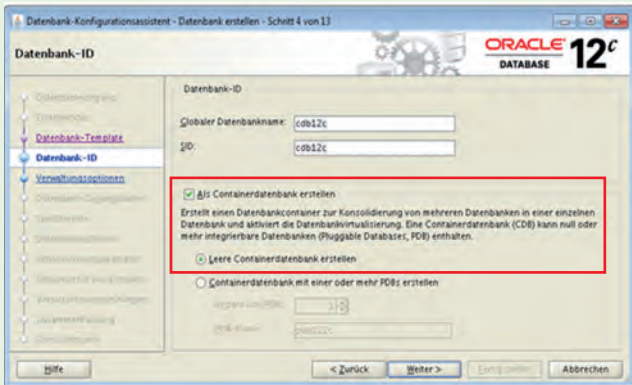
Datenbank-Konfigurationsassistent - Datenbank erstellen - Schritt 4 von 13

Datenbank-ID

ORACLE DATABASE $12^c$

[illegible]
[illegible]
Datenbank-Template
Datenbank-ID
Verwaltungsoptionen
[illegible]
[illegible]
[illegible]
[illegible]
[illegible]
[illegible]
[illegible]
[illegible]

Datenbank-ID

Globaler Datenbankname: cdb12c

SID: cdb12c

Als Containerdatenbank erstellen

Erstellt einen Datenbankcontainer zur Konsolidierung von mehreren Datenbanken in einer einzelnen Datenbank und aktiviert die Datenbankvirtualisierung. Eine Containerdatenbank (CDB) kann null oder mehr integrierbare Datenbanken (Pluggable Databases, PDB) enthalten.

Leere Containerdatenbank erstellen

Containerdatenbank mit einer oder mehr PDBs erstellen

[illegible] 1

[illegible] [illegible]

Hilfe

< Zurück

Weiter >

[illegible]

Abbrechen